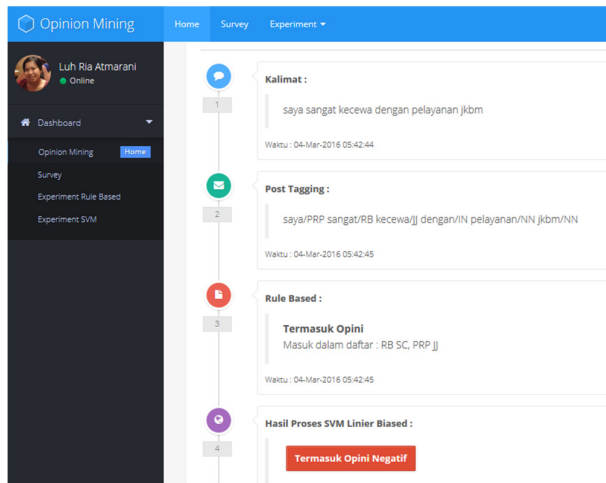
Opinion Mining
Home
Survey
Experiment

Luh Ria Atmarani
Online

Dashboard
Opinion Mining
Home
Survey
Experiment Rule Based
Experiment SVM

1
Kalimat :
saya sangat kecewa dengan pelayanan jkbm
Waktu : 04-Mar-2016 05:42:44

2
Post Tagging :
saya/PRP sangat/RB kecewa/JJ dengan/IN pelayanan/NN jkbm/NN
Waktu : 04-Mar-2016 05:42:45

3
Rule Based :
Termasuk Opini
Masuk dalam daftar : RB SC, PRP JJ
Waktu : 04-Mar-2016 05:42:45

4
Hasil Proses SVM Linier Biased :
Termasuk Opini Negatif